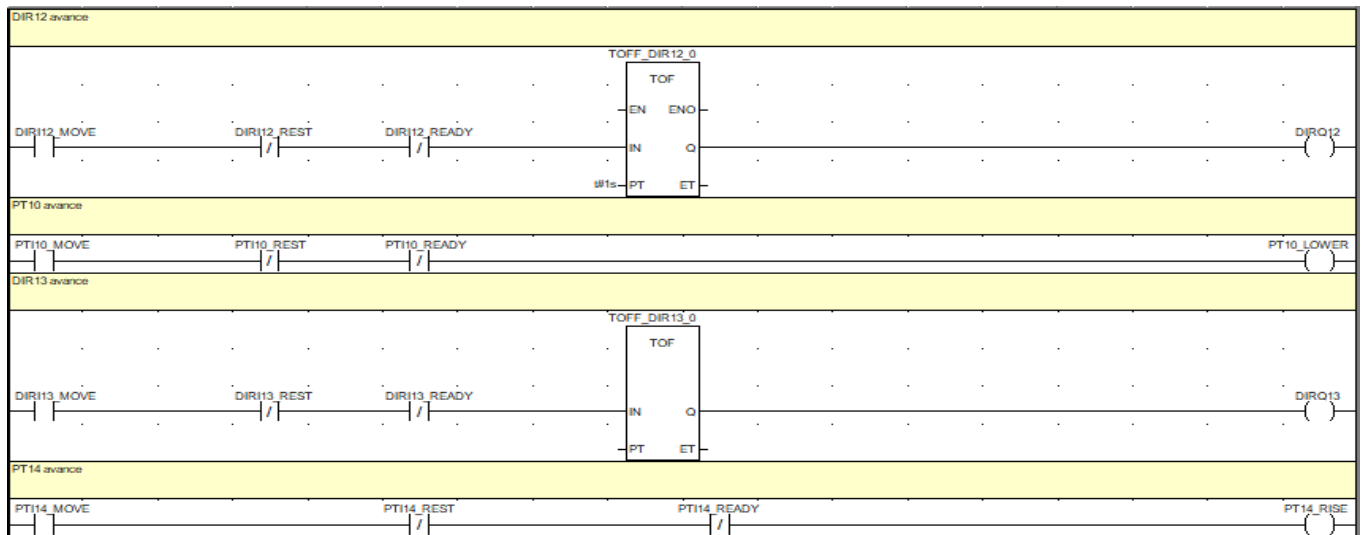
DIR12 avance

TOFF_DIR12_0

TOF

EN ENO

DIRI12_MOVE DIRI12_REST DIRI12_READY IN Q DIRQ12

t#1s PT ET

PT10 avance

PTI10_MOVE PTI10_REST PTI10_READY PT10_LOWER

DIR13 avance

TOFF_DIR13_0

TOF

DIRI13_MOVE DIRI13_REST DIRI13_READY IN Q DIRQ13

PT ET

PT14 avance

PTI14_MOVE PTI14_REST PTI14_READY PT14_RISE